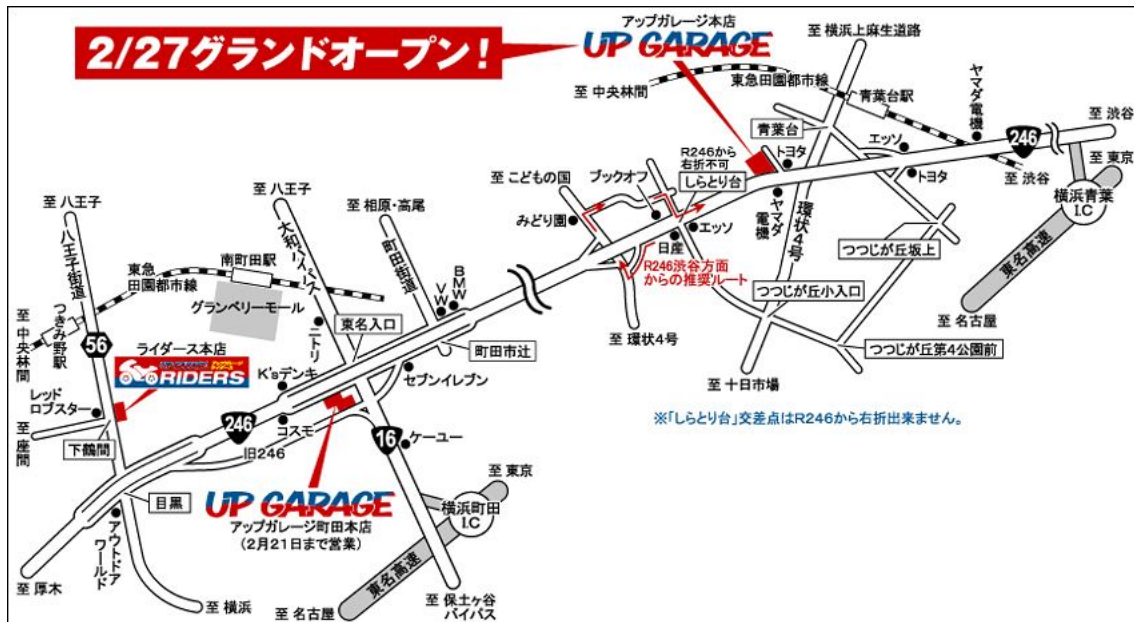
2/27グランドオープン!

アップガレージ本店
UP GARAGE

至 横浜上麻生道路
東急田園都市線
至 中央林間
青葉台駅
ヤマダ電機
246
至 渋谷
至 東京
青葉台
R246から右折不可
トヨタ
エッソ
トヨタ
至 渋谷
横浜青葉 I.C
至 こどもの国
ブックオフ
しらとり台
みどり園
エッソ
ヤマダ電機
環状4号
日産
R246渋谷方面からの推奨ルート
つつじが丘坂上
東名高速
つつじが丘小入口
至 名古屋
至 環状4号
つつじが丘第4公園前
至 十日市場
※「しらとり台」交差点はR246から右折出来ません。

至 八王子
至 八王子
至 相原・高尾
八王子街道
大和バイパス
町田街道
東急田園都市線
南町田駅
BMW
VW
グランベリーモール
つきみ野駅
至 中央林間
56
ニトリ
東名入口
町田市辻
ライダース本店
RIDERS
K'sデンキ
セブンイレブン
レッドロブスター
246
コスモ
16
ケーユー
至 座間
下鶴間
旧246
至 東京
目黒
横浜町田 I.C
UP GARAGE
アップガレージ町田本店
(2月21日まで営業)
アウトドアワールド
東名高速
至 厚木
至 横浜
至 名古屋
至 保土ケ谷バイパス